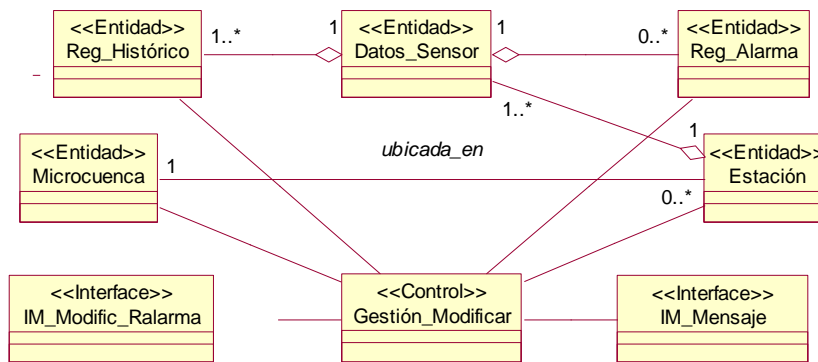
<<Entidad>>
Reg_Histórico

1..*

1

<<Entidad>>
Datos_Sensor

1

0..*

<<Entidad>>
Reg_Alarma

1..*

1

<<Entidad>>
Microcuenca

1

ubicada_en

<<Entidad>>
Estación

0..*

<<Interface>>
IM_Modific_Ralarma

<<Control>>
Gestión_Modificar

<<Interface>>
IM_Mensaje